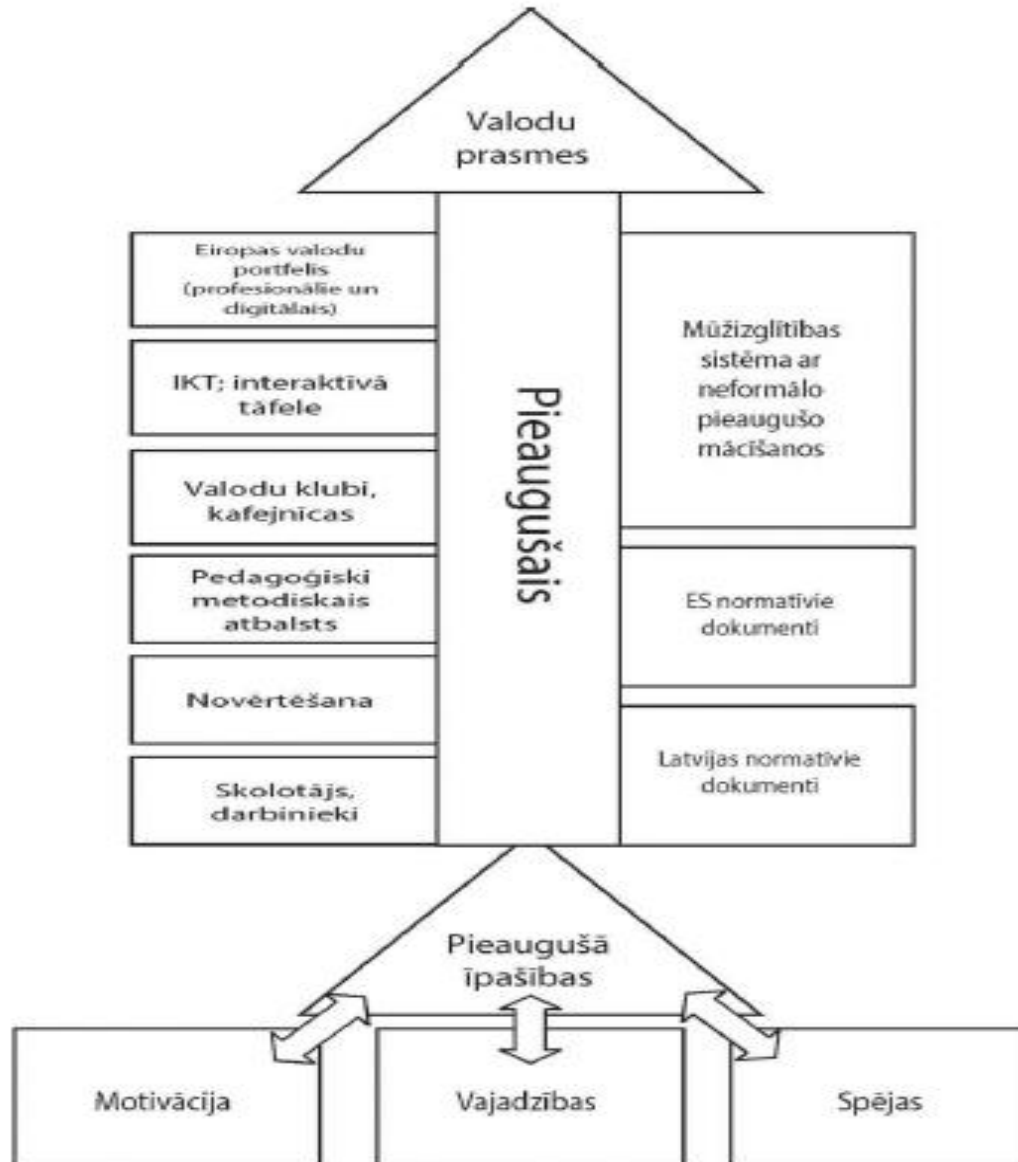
Valodu prasmes

Eiropas valodu portfelis (profesionālie un digitālais)

IKT; interaktīvā tāfele

Valodu klubi, kafejnīcas

Pedagoģiski metodiskais atbalsts

Novērtēšana

Skolotājs, darbinieki

Pieaugušais

Mūžizglītības sistēma ar neformālo pieaugušo mācīšanos

ES normatīvie dokumenti

Latvijas normatīvie dokumenti

Pieaugušā īpašības

Motivācija

Vajadzības

Spējas